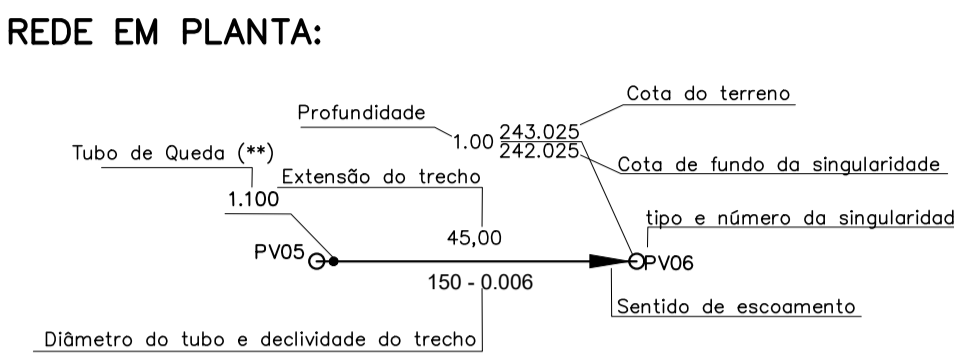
REDE EM PLANTA:

Cota do terreno

Profundidade

1.00 $\frac{243.025}{242.025}$

Tubo de Queda (**)

Cota de fundo da singularidade

1.100

Extensão do trecho

tipo e número da singularidad

45,00

PV05

PV06

150 - 0.006

Sentido de escoamento

Diâmetro do tubo e declividade do trecho